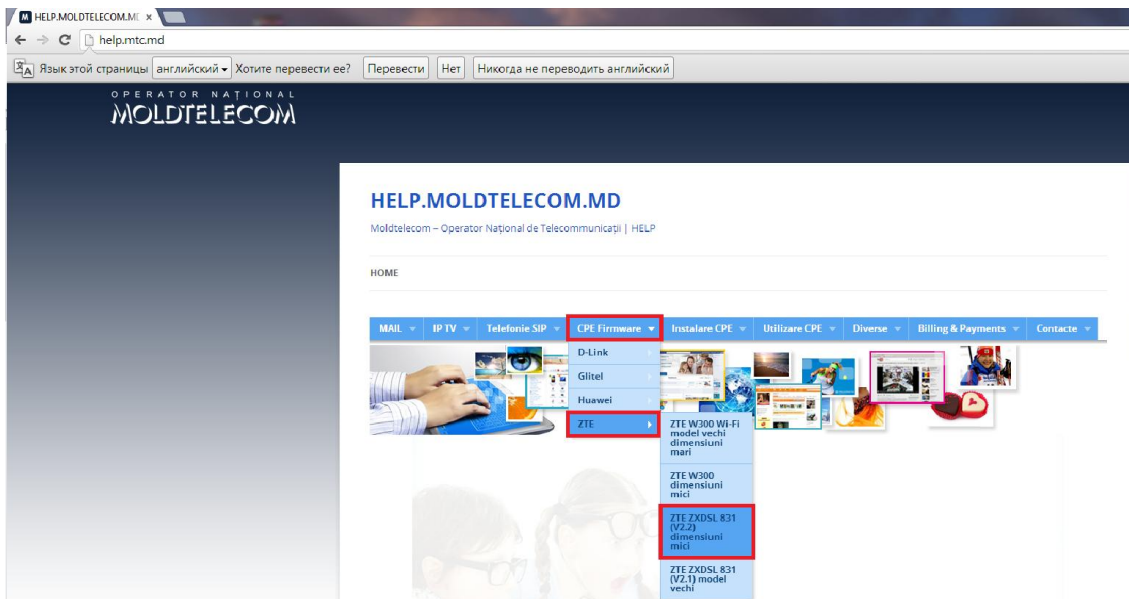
HELP.MOLDTELECOM.M ×

help.mtc.md

Язык этой страницы английский Хотите перевести ее? Перевести Нет Никогда не переводить английский

OPERATOR NATIONAL
MOLDTELECOM

HELP.MOLDTELECOM.MD

Moldtelecom – Operator Național de Telecommunicații | HELP

HOME

MAIL IP TV Telefonie SIP CPE Firmware Instalare CPE Utilizare CPE Diverse Billing & Payments Contacte

D-Link
Glitel
Huawei
ZTE

ZTE W300 Wi-Fi model vechi dimensiuni mari

ZTE W300 dimensiuni mici

ZTE ZXDSL 831 (V2.2) dimensiuni mici

ZTE ZXDSL 831 (V2.1) model vechi